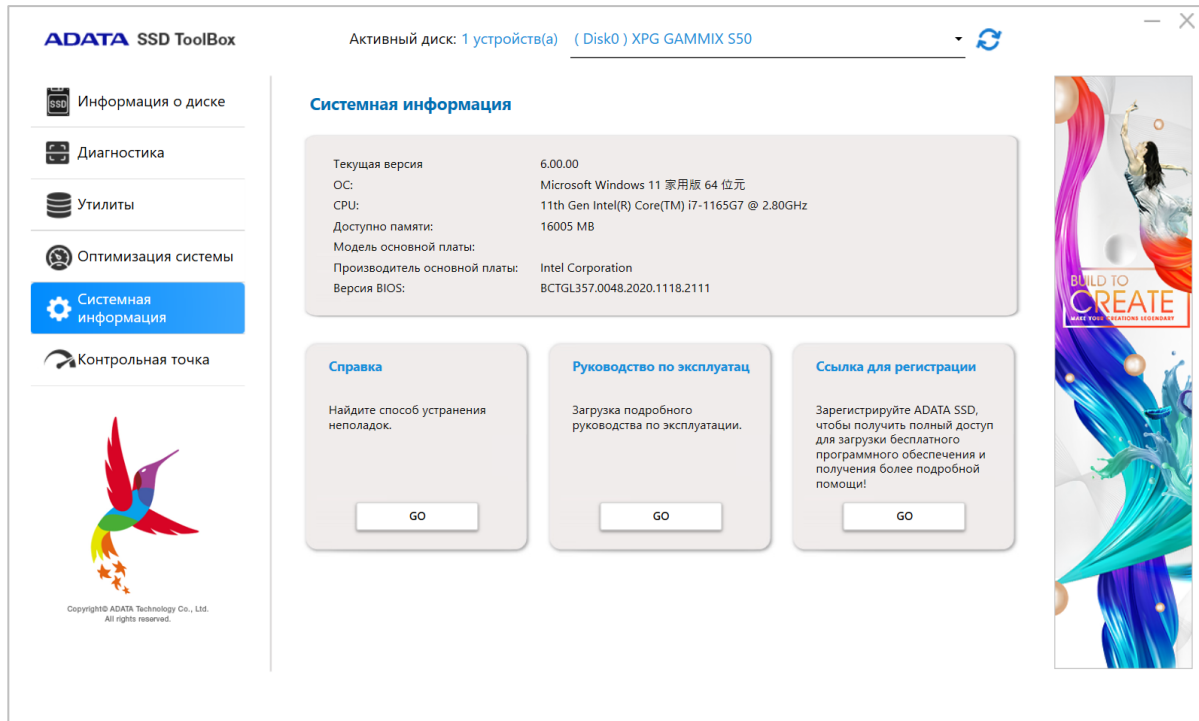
ADATA SSD ToolBox

Активный диск: 1 устройств(а) ( Disk0 ) XPG GAMMIX S50

SSD Информация о диске
Диагностика
Утилиты
Оптимизация системы
Системная информация
Контрольная точка

Copyright© ADATA Technology Co., Ltd. All rights reserved.

Системная информация

| | |
|---|---|
| Текущая версия | 6.00.00 |
| ОС: | Microsoft Windows 11 家用版 64 位元 |
| CPU: | 11th Gen Intel(R) Core(TM) i7-1165G7 @ 2.80GHz |
| Доступно памяти: | 16005 MB |
| Модель основной платы: | |
| Производитель основной платы: | Intel Corporation |
| Версия BIOS: | BCTGL357.0048.2020.1118.2111 |

Справка

Найдите способ устранения неполадок.

GO

Руководство по эксплуатац

Загрузка подробного руководства по эксплуатации.

GO

Ссылка для регистрации

Зарегистрируйте ADATA SSD, чтобы получить полный доступ для загрузки бесплатного программного обеспечения и получения более подробной помощи!

GO

BUILD TO CREATE
MAKE YOUR CREATIONS LEGENDARY